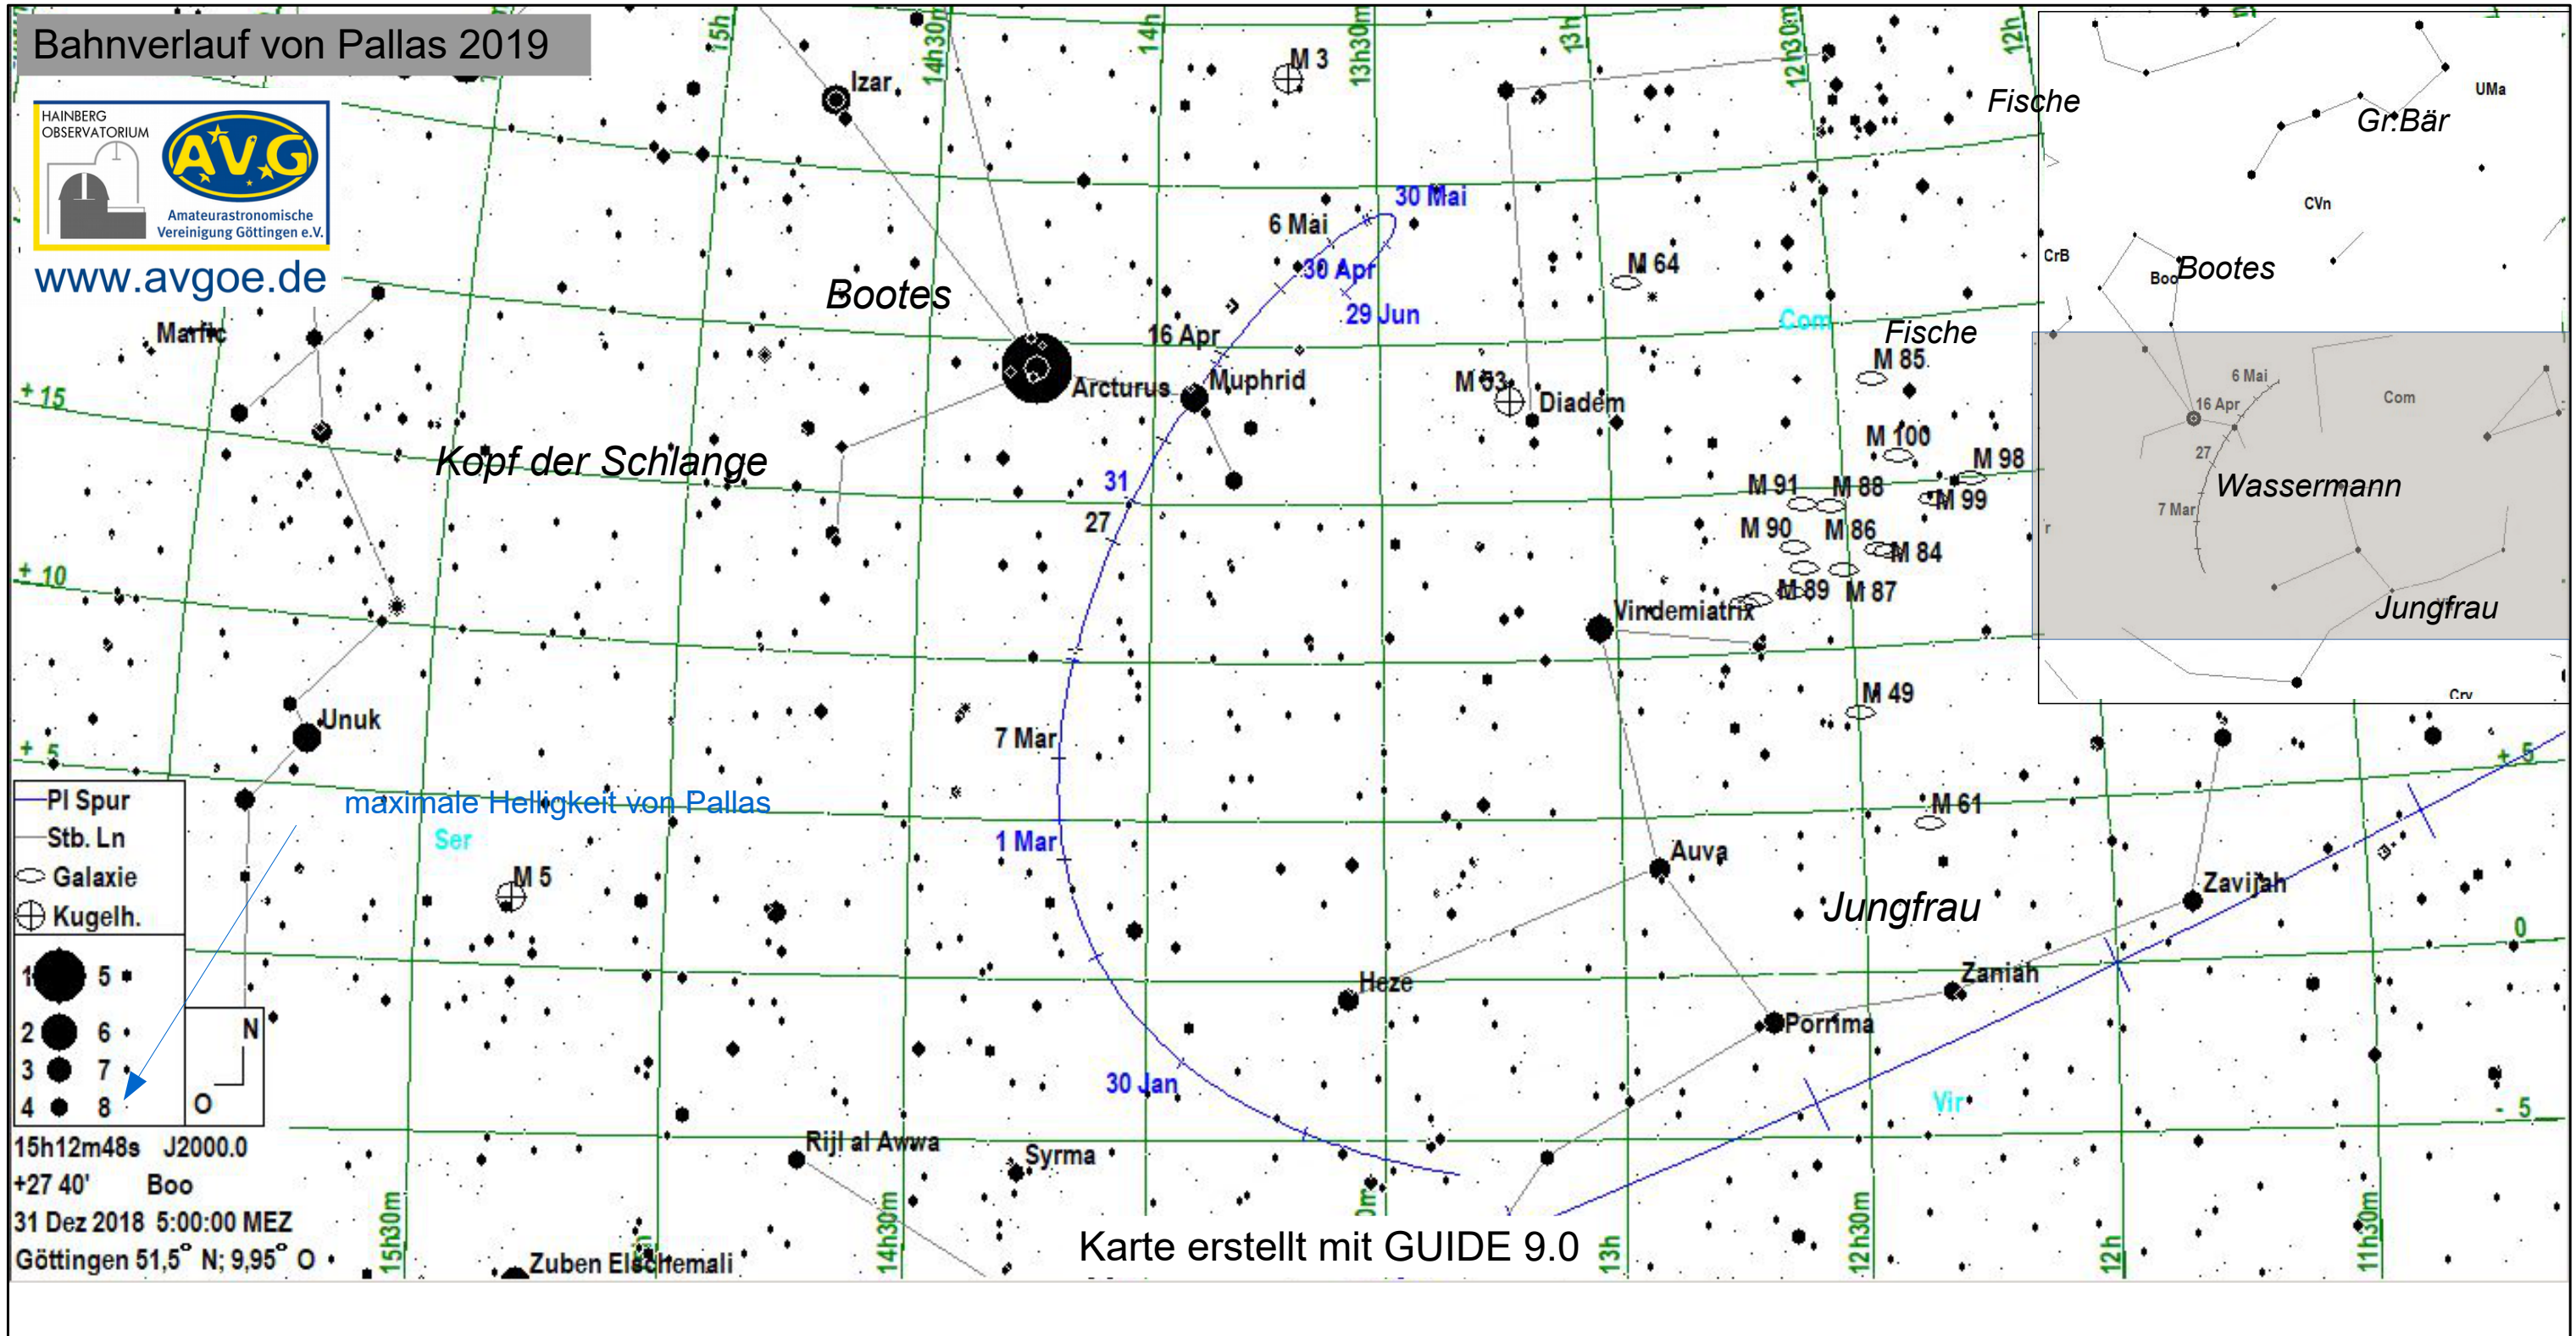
Bahnverlauf von Pallas 2019

HAINBERG OBSERVATORIUM

AVG

Amateurastronomische Vereinigung Göttingen e.V.

www.avgoe.de

15h 14h30m 14h 13h30m 13h 12h30m 12h

Izar

M 3

Bootes

Marfic

+15

+10

+5

Kopf der Schlange

Arcturus

Muphrid

16 Apr

6 Mai

30 Mai

30 Apr

29 Jun

31

27

M 63

Diadem

M 64

Com

Fische

Fische

M 85

M 100

M 98

M 91

M 88

M 99

M 90

M 86

M 84

M 89

M 87

Vindemiatrix

M 49

Unuk

7 Mar

1 Mar

maximale Helligkeit von Pallas

Ser

M 5

M 61

Auva

Jungfrau

Zavijah

Zaniah

Porrima

Heze

30 Jan

Vir

+5

0

-5

Rijl al Awwa

Syrma

Zuben Elschemali

PI Spur

Stb. Ln

Galaxie

Kugelh.

1 5

2 6

3 7

4 8

N

O

15h12m48s J2000.0

+27 40' Boo

31 Dez 2018 5:00:00 MEZ

Göttingen 51,5° N; 9,95° O

15h30m 14h30m 13h 12h30m 12h 11h30m

Karte erstellt mit GUIDE 9.0

UMa

Gr.Bär

CVn

CrB

Boo

Bootes

6 Mai

16 Apr

Com

27

7 Mar

Wassermann

Jungfrau

Crv